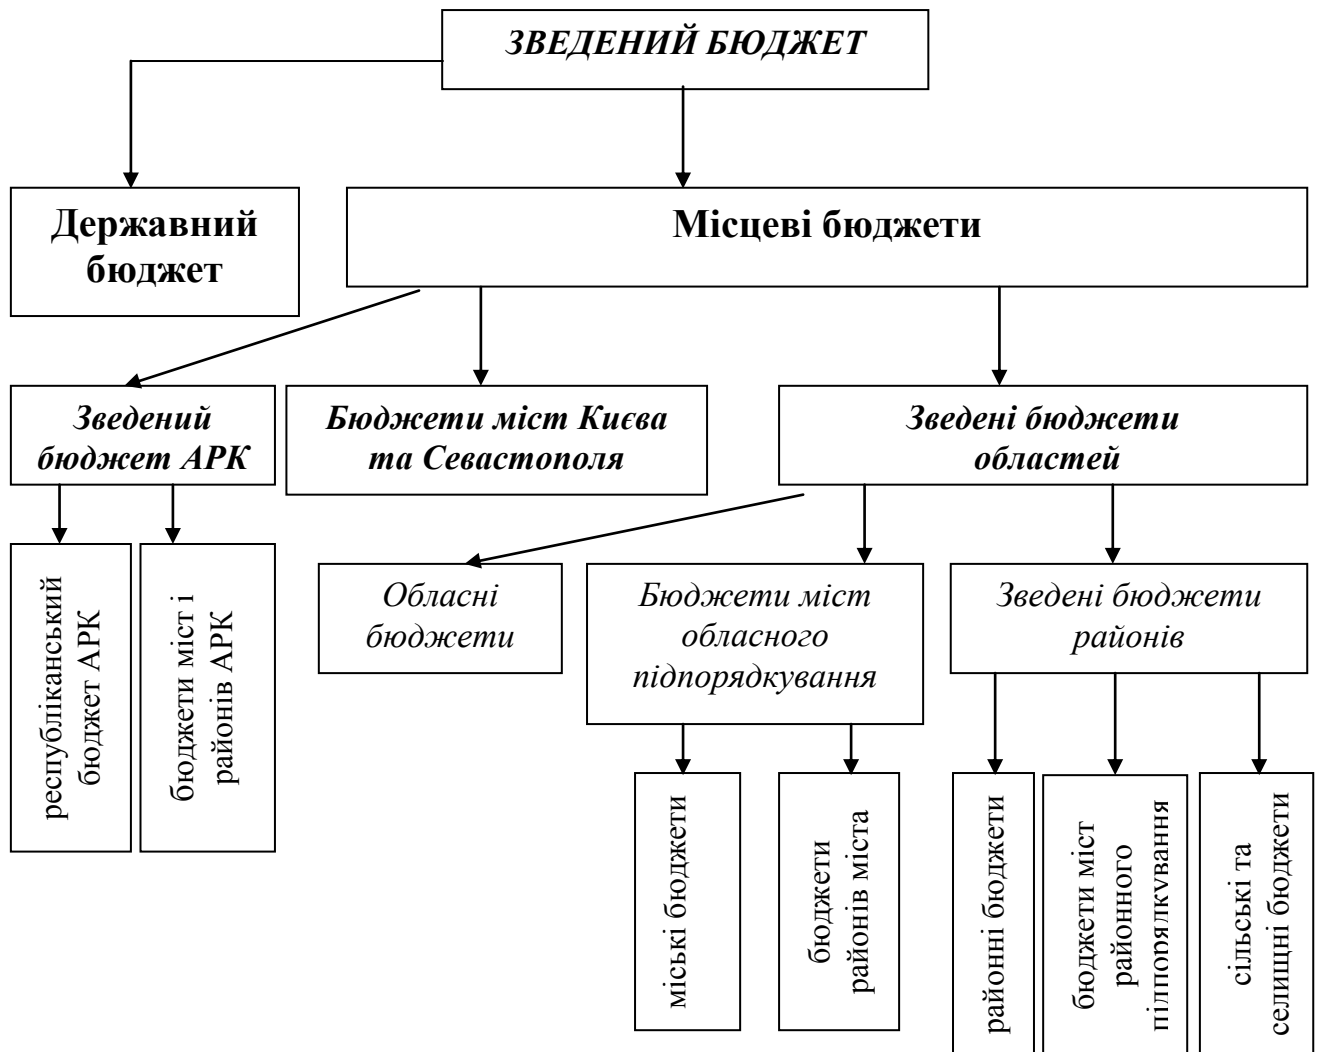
ЗВЕДЕНИЙ БЮДЖЕТ

Державний бюджет

Місцеві бюджети

Зведений бюджет АРК

Бюджети міст Києва та Севастополя

Зведені бюджети областей

республіканський бюджет АРК

бюджети міст і районів АРК

Обласні бюджети

Бюджети міст обласного підпорядкування

Зведені бюджети районів

міські бюджети

бюджети районів міста

районні бюджети

бюджети міст районного підпорядкування

сільські та селищні бюджети